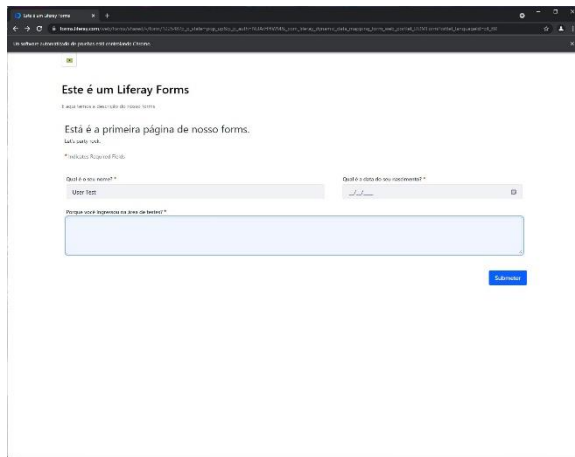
Este é um Liferay Forms ×

forms.liferay.com/web/forms/shared/-/form/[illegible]

Um software automatizado de testes está controlando o Chrome.

Este é um Liferay Forms

E aqui temos a descrição do nosso forms

Está é a primeira página de nosso forms.

Let's party rock.

* Indicates Required Fields

Qual é o seu nome? *

User Test

Qual é a data do seu nascimento? *

__/__/____

Porque você ingressou na área de testes? *

Submeter